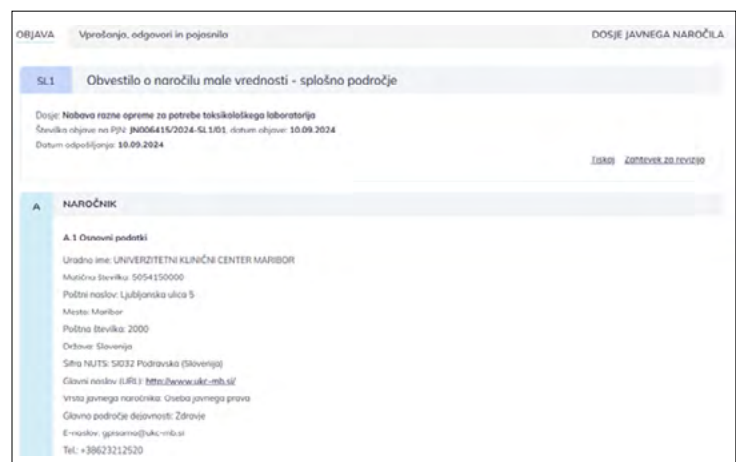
OBJAVA Vprašanja, odgovori in pojasnila DOSJE JAVNEGA NAROČILA

SL1 Obvestilo o naročilu male vrednosti - splošno področje

Dosje: Nabava razne opreme za potrebe toksikološkega laboratorija
Številka objave na PJN: JN006415/2024-SL1/01, datum objave: 10.09.2024
Datum odpošiljanja: 10.09.2024

Tiskaj Zahtevek za revizijo

A NAROČNIK

A.1 Osnovni podatki

Uradno ime: UNIVERZITETNI KLINIČNI CENTER MARIBOR
Matična številka: 5054150000
Poštni naslov: Ljubljanska ulica 5
Mesto: Maribor
Poštna številka: 2000
Država: Slovenija
Šifra NUTS: SI032 Podravska (Slovenija)
Glavni naslov (URL): http://www.ukc-mb.si/
Vrsta javnega naročnika: Oseba javnega prava
Glavno področje dejavnosti: Zdravje
E-naslov: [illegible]@ukc-mb.si
Tel.: +38623212520